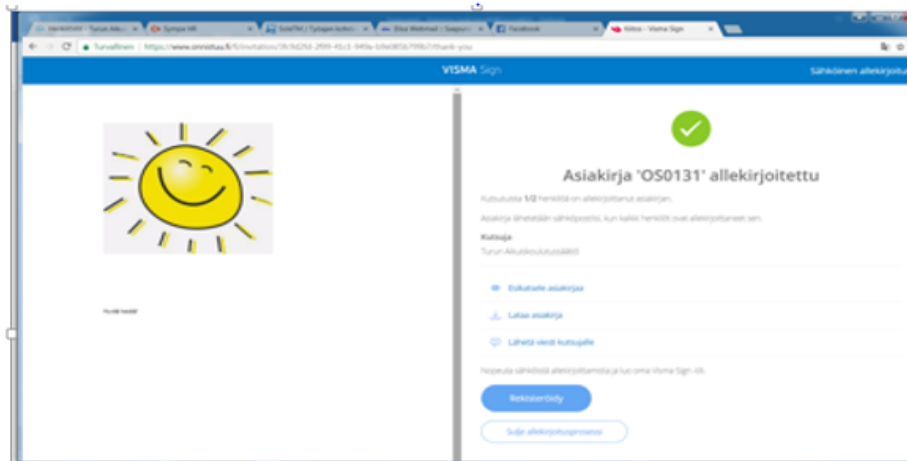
Henkilöt - Turun Aiku | Sympa HR | SoleTM | Työajan kohd | Elisa Webmail - Saapu | Facebook | Kiitos - Visma Sign

Turvallinen | https://www.onnistuu.fi/fi/invitation/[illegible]/thank-you

VISMA Sign

Sähköinen allekirjoitus

Asiakirja 'OS0131' allekirjoitettu

Kutsuista 1/2 henkilöä on allekirjoittanut asiakirjan.

Asiakirja lähetetään sähköpostiin, kun kaikki henkilöt ovat allekirjoittaneet sen.

Kutsuja

Turun Aikuiskoulutuskeskus

Esikatsele asiakirjaa

Lataa asiakirja

Lähetä viesti kutsujalle

Nopeuta sähköistä allekirjoittamista ja luo oma Visma Sign -tili.

Rekisteröidy

Sulje allekirjoitusprosessi

Hyvää matkaa!